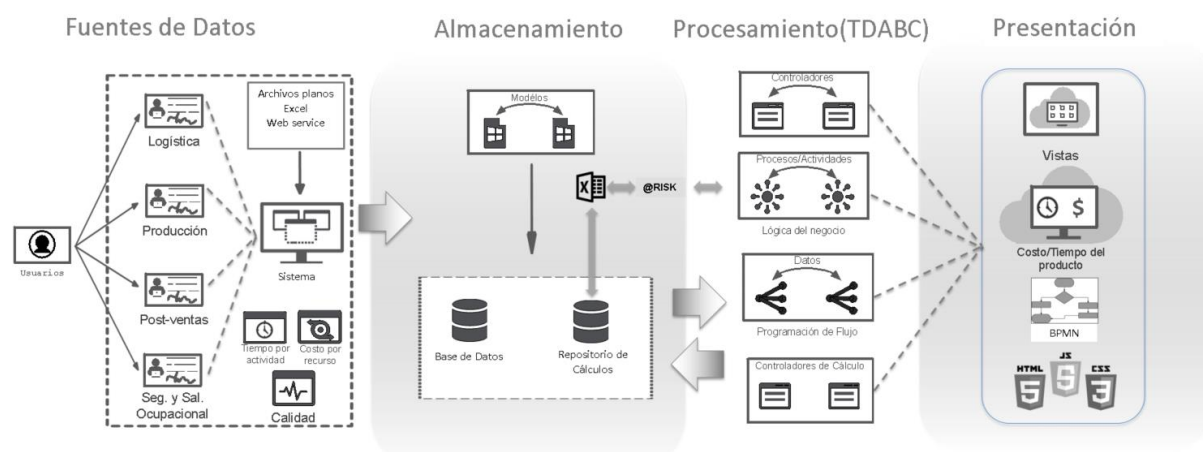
Fuentes de Datos

Almacenamiento

Procesamiento(TDABC)

Presentación

Usuarios

Logística

Producción

Post-ventas

Seg. y Sal. Ocupacional

Archivos planos
Excel
Web service

Sistema

Tiempo por actividad

Costo por recurso

Calidad

Modélos

@RISK

Base de Datos

Repositorio de Cálculos

Controladores

Procesos/Actividades

Lógica del negocio

Datos

Programación de Flujo

Controladores de Cálculo

Vistas

Costo/Tiempo del producto

BPMN

HTML

JS

CSS